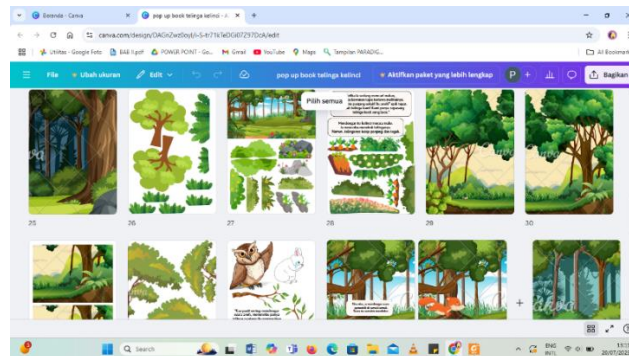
Beranda - Canva
pop up book telinga kelinci - A
canva.com/design/DAGnZwz0oyU-S-tr71tTeDGt07297DcA/edit
Utilitas - Google Foto
BAB II.pdf
POWER POINT - Go...
Gmail
YouTube
Maps
Tampilan PARADIG...
All Bookmarks
File
Ubah ukuran
Edit
pop up book telinga kelinci
Aktifkan paket yang lebih lengkap
P
Bagikan
Pilih semua
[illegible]
Mendengar itu, Kelinci merasa malu
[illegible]
25
26
27
28
29
30
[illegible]
Q Search
ENG
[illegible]